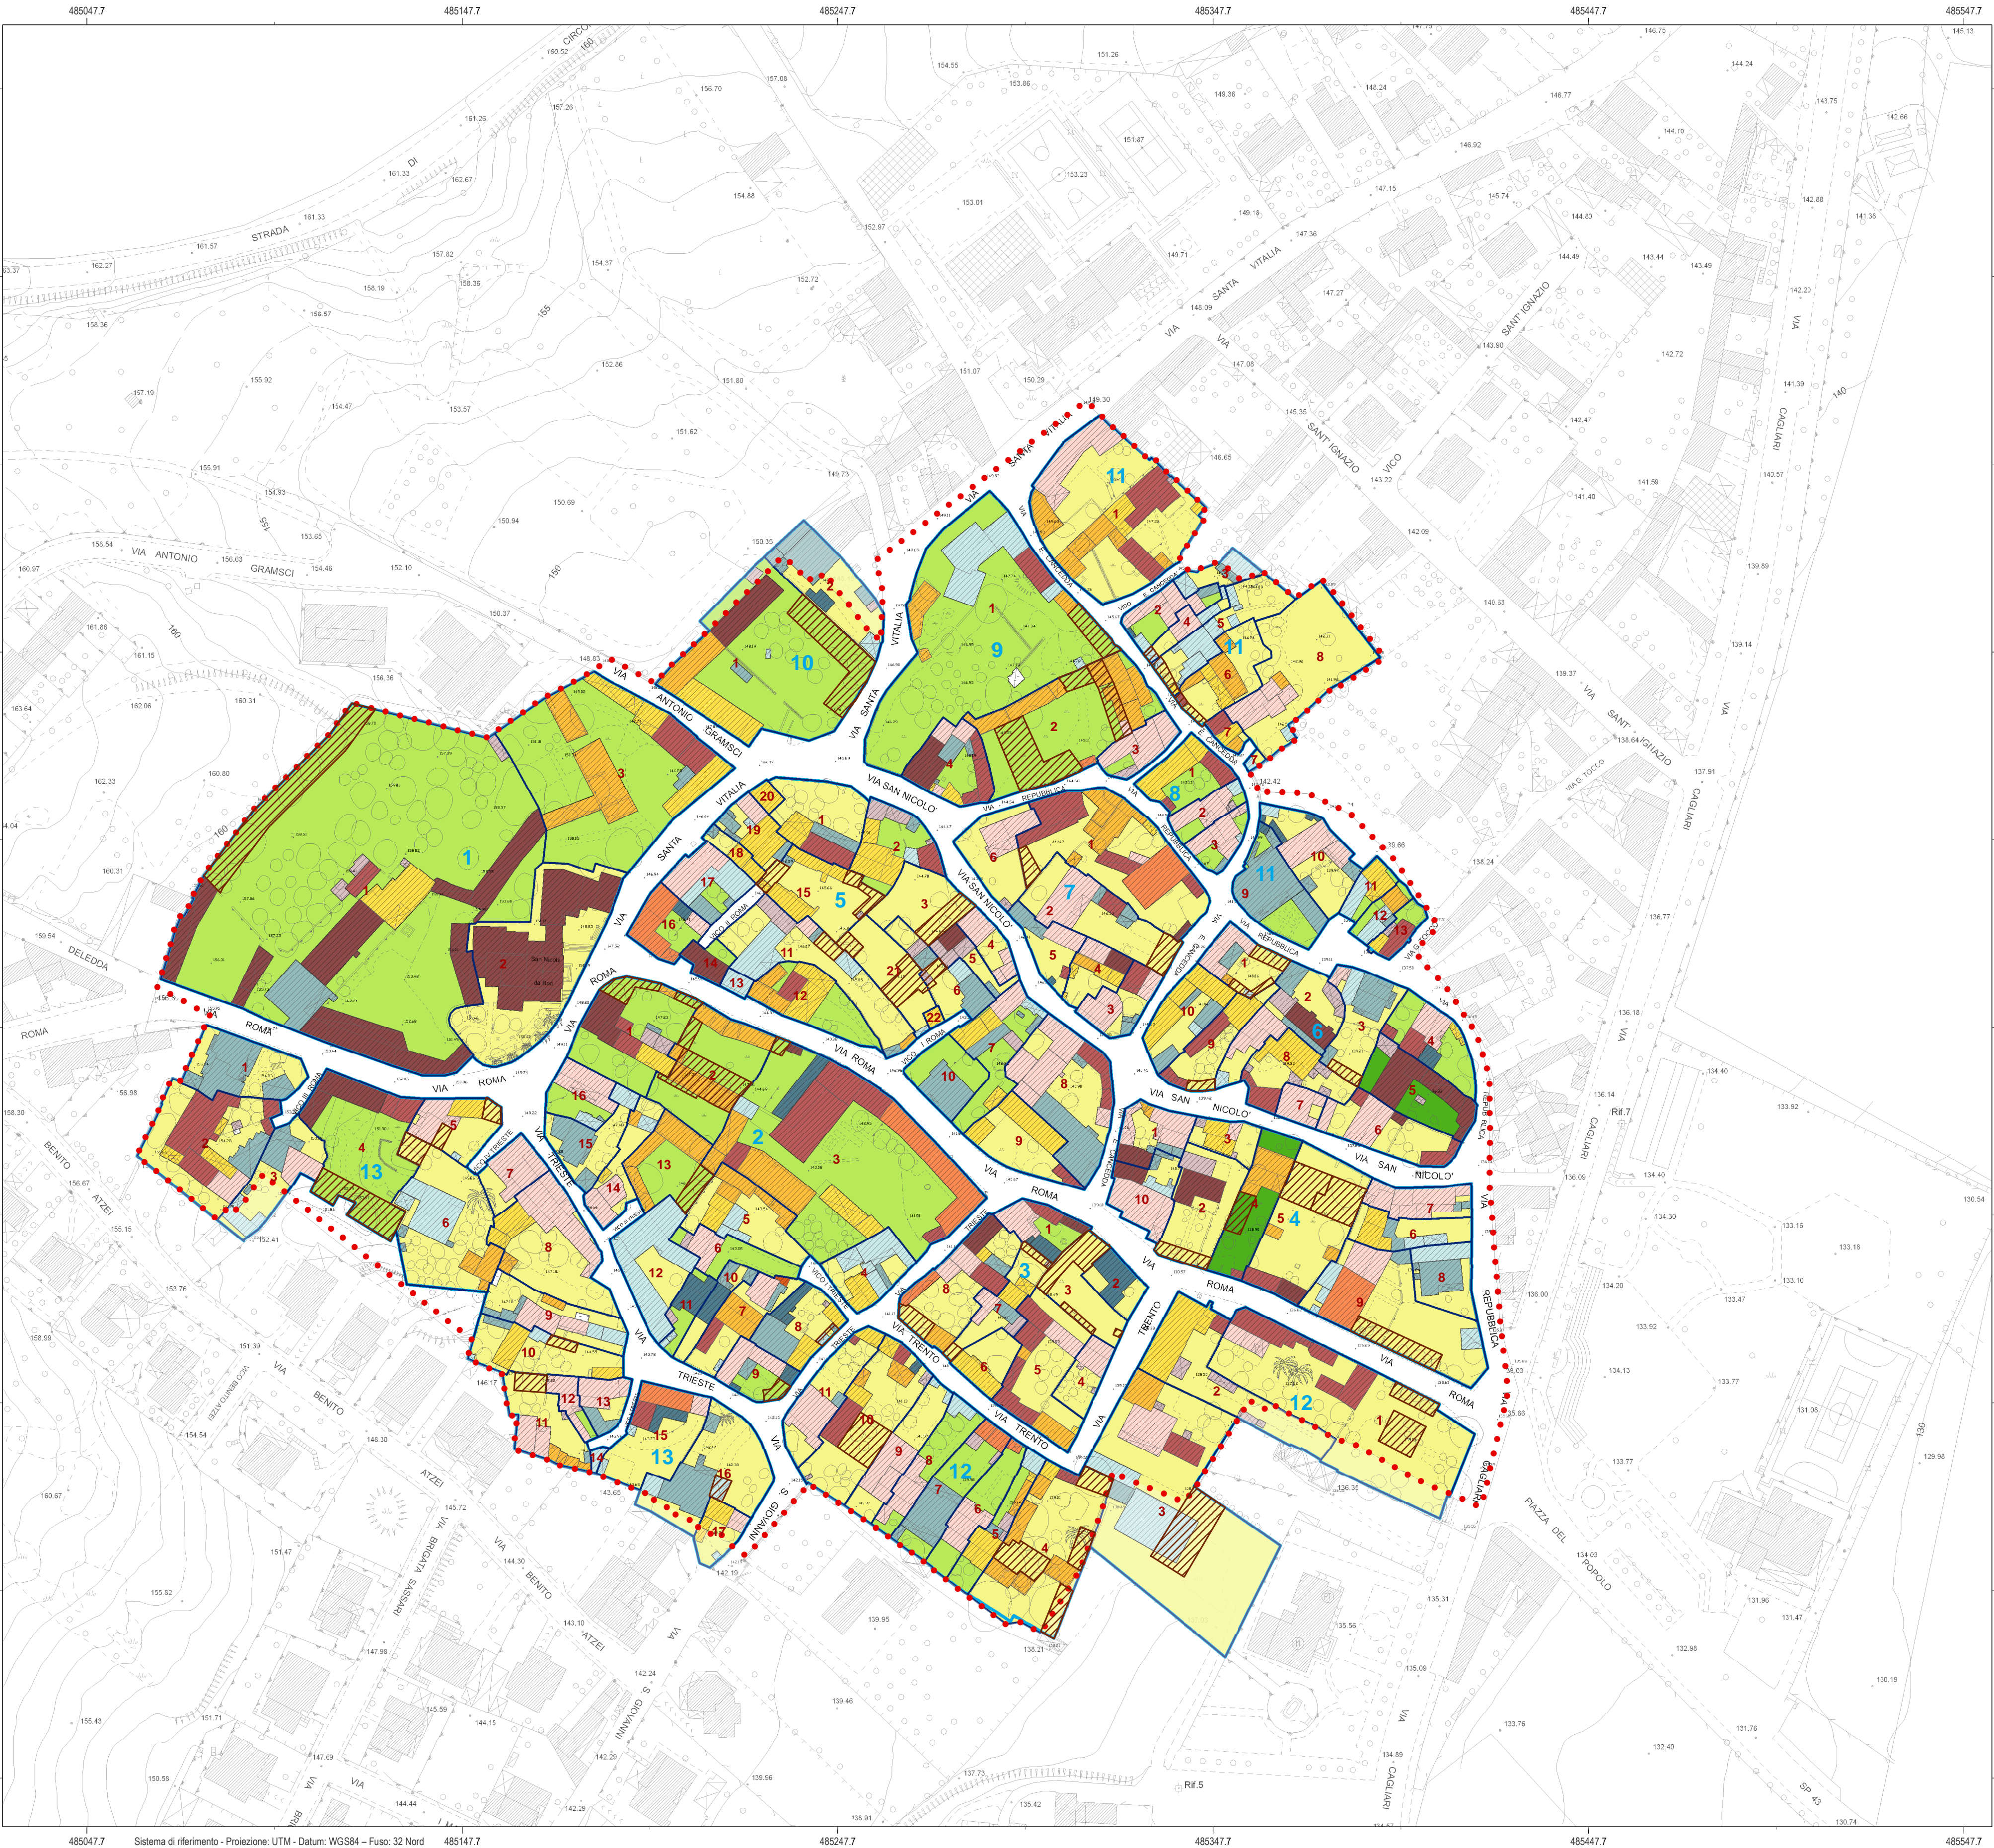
485047.7
485147.7
485247.7
485347.7
485447.7
485547.7

STRADA DI CIRCO
VIA ANTONIO GRAMSCI
VIA DELEDDA
ROMA
VIA ROMA
VIA SANTA VITALIA
VIA SAN NICOLO'
VIA REPUBBLICA
VIA E. CANCEDDA
VIA SANT' IGNAZIO
VICO SANT IGNAZIO
VIA CAGLIARI
VIA TRIESTE
VIA TRENTO
VIA S. GIOVANNI
VIA BENITO ATZEI
VIA BRIGATA SASSARI
PIAZZA DEL POPOLO
SP 43
Rif.5
Rif.7

1
2
3
4
5
6
7
8
9
10
11
12
13

Sistema di riferimento - Proiezione: UTM - Datum: WGS84 – Fuso: 32 Nord